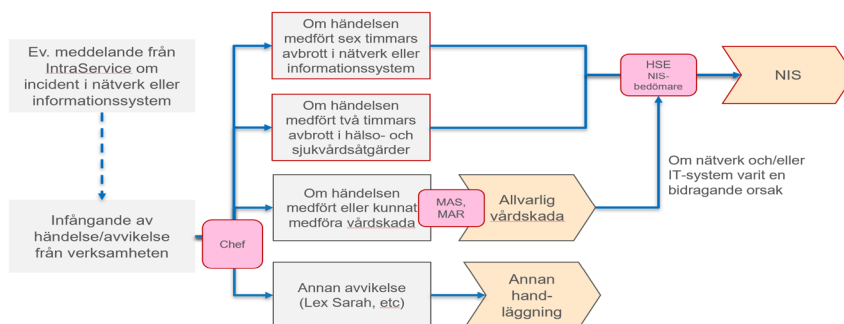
Ev. meddelande från IntraService om incident i nätverk eller informationssystem

Infångande av händelse/avvikelse från verksamheten

Chef

Om händelsen medfört sex timmars avbrott i nätverk eller informationssystem

Om händelsen medfört två timmars avbrott i hälso- och sjukvårdsåtgärder

Om händelsen medfört eller kunnat medföra vårdskada

MAS, MAR

Allvarlig vårdskada

Annan avvikelse (Lex Sarah, etc)

Annan hand-läggning

HSE NIS-bedömare

NIS

Om nätverk och/eller IT-system varit en bidragande orsak